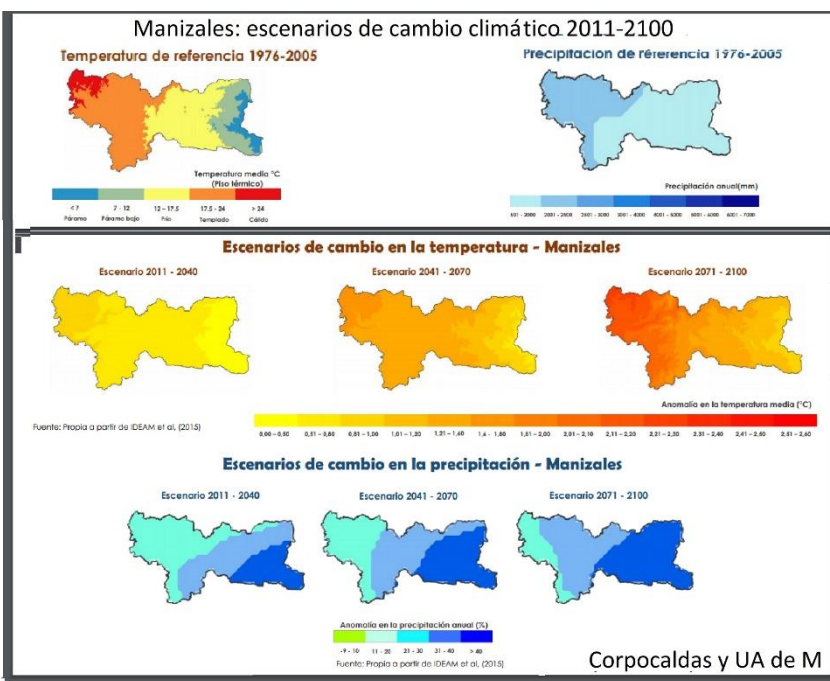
Manizales: escenarios de cambio climático 2011-2100

Temperatura de referencia 1976-2005

Temperatura media °C (Piso térmico)

< 7 Páramo | 7 - 12 Páramo bajo | 12 - 17,5 Frío | 17,5 - 24 Templado | > 24 Cálido

Precipitación de referencia 1976-2005

Precipitación anual(mm)

501 - 2000 | 2001 - 2500 | 2501 - 3000 | 3001 - 4000 | 4001 - 5000 | 5001 - 6000 | 6001 - 7000

Escenarios de cambio en la temperatura - Manizales

Escenario 2011 - 2040

Escenario 2041 - 2070

Escenario 2071 - 2100

Anomalía en la temperatura media (°C)

0,00 - 0,50 | 0,51 - 0,80 | 0,81 - 1,00 | 1,01 - 1,20 | 1,21 - 1,40 | 1,4 - 1,60 | 1,61 - 2,00 | 2,01 - 2,10 | 2,11 - 2,20 | 2,21 - 2,30 | 2,31 - 2,40 | 2,41 - 2,50 | 2,51 - 2,60

Fuente: Propia a partir de IDEAM et al, (2015)

Escenarios de cambio en la precipitación - Manizales

Escenario 2011 - 2040

Escenario 2041 - 2070

Escenario 2071 - 2100

Anomalía en la precipitación anual (%)

-9 - 10 | 11 - 20 | 21 - 30 | 31 - 40 | > 40

Fuente: Propia a partir de IDEAM et al, (2015)

Corpocaldas y UA de M